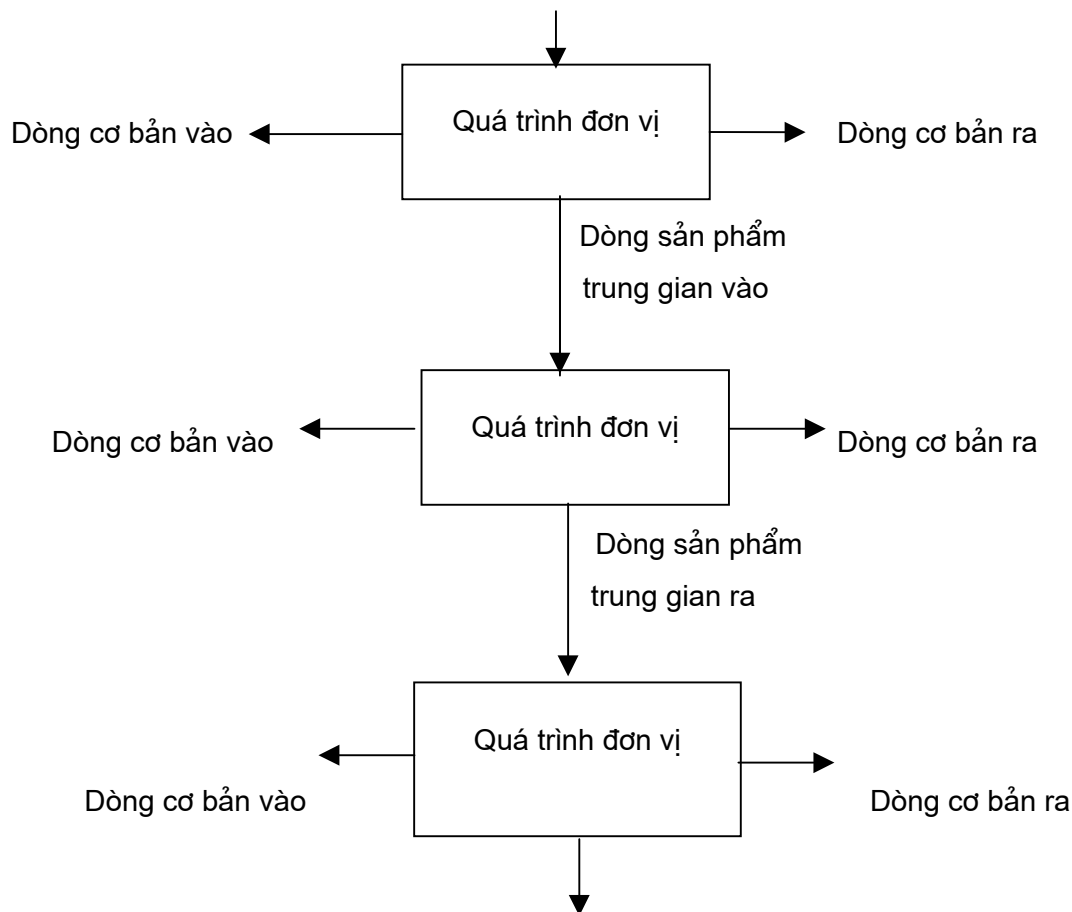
Dòng cơ bản vào

Quá trình đơn vị

Dòng cơ bản ra

Dòng sản phẩm trung gian vào

Dòng cơ bản vào

Quá trình đơn vị

Dòng cơ bản ra

Dòng sản phẩm trung gian ra

Quá trình đơn vị

Dòng cơ bản vào

Dòng cơ bản ra